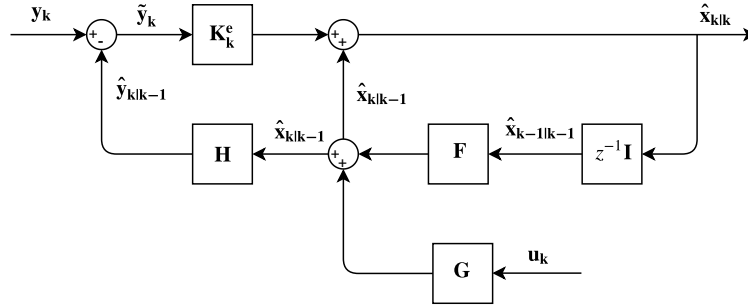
$\mathbf{y_k}$

$+$ $-$

$\tilde{\mathbf{y}}_\mathbf{k}$

$\mathbf{K_k^e}$

$+$ $+$

$\hat{\mathbf{x}}_{\mathbf{k|k}}$

$\hat{\mathbf{y}}_{\mathbf{k|k-1}}$

$\hat{\mathbf{x}}_{\mathbf{k|k-1}}$

$\hat{\mathbf{x}}_{\mathbf{k|k-1}}$

$\hat{\mathbf{x}}_{\mathbf{k-1|k-1}}$

$\mathbf{H}$

$+$ $+$

$\mathbf{F}$

$z^{-1}\mathbf{I}$

$\mathbf{G}$

$\mathbf{u_k}$